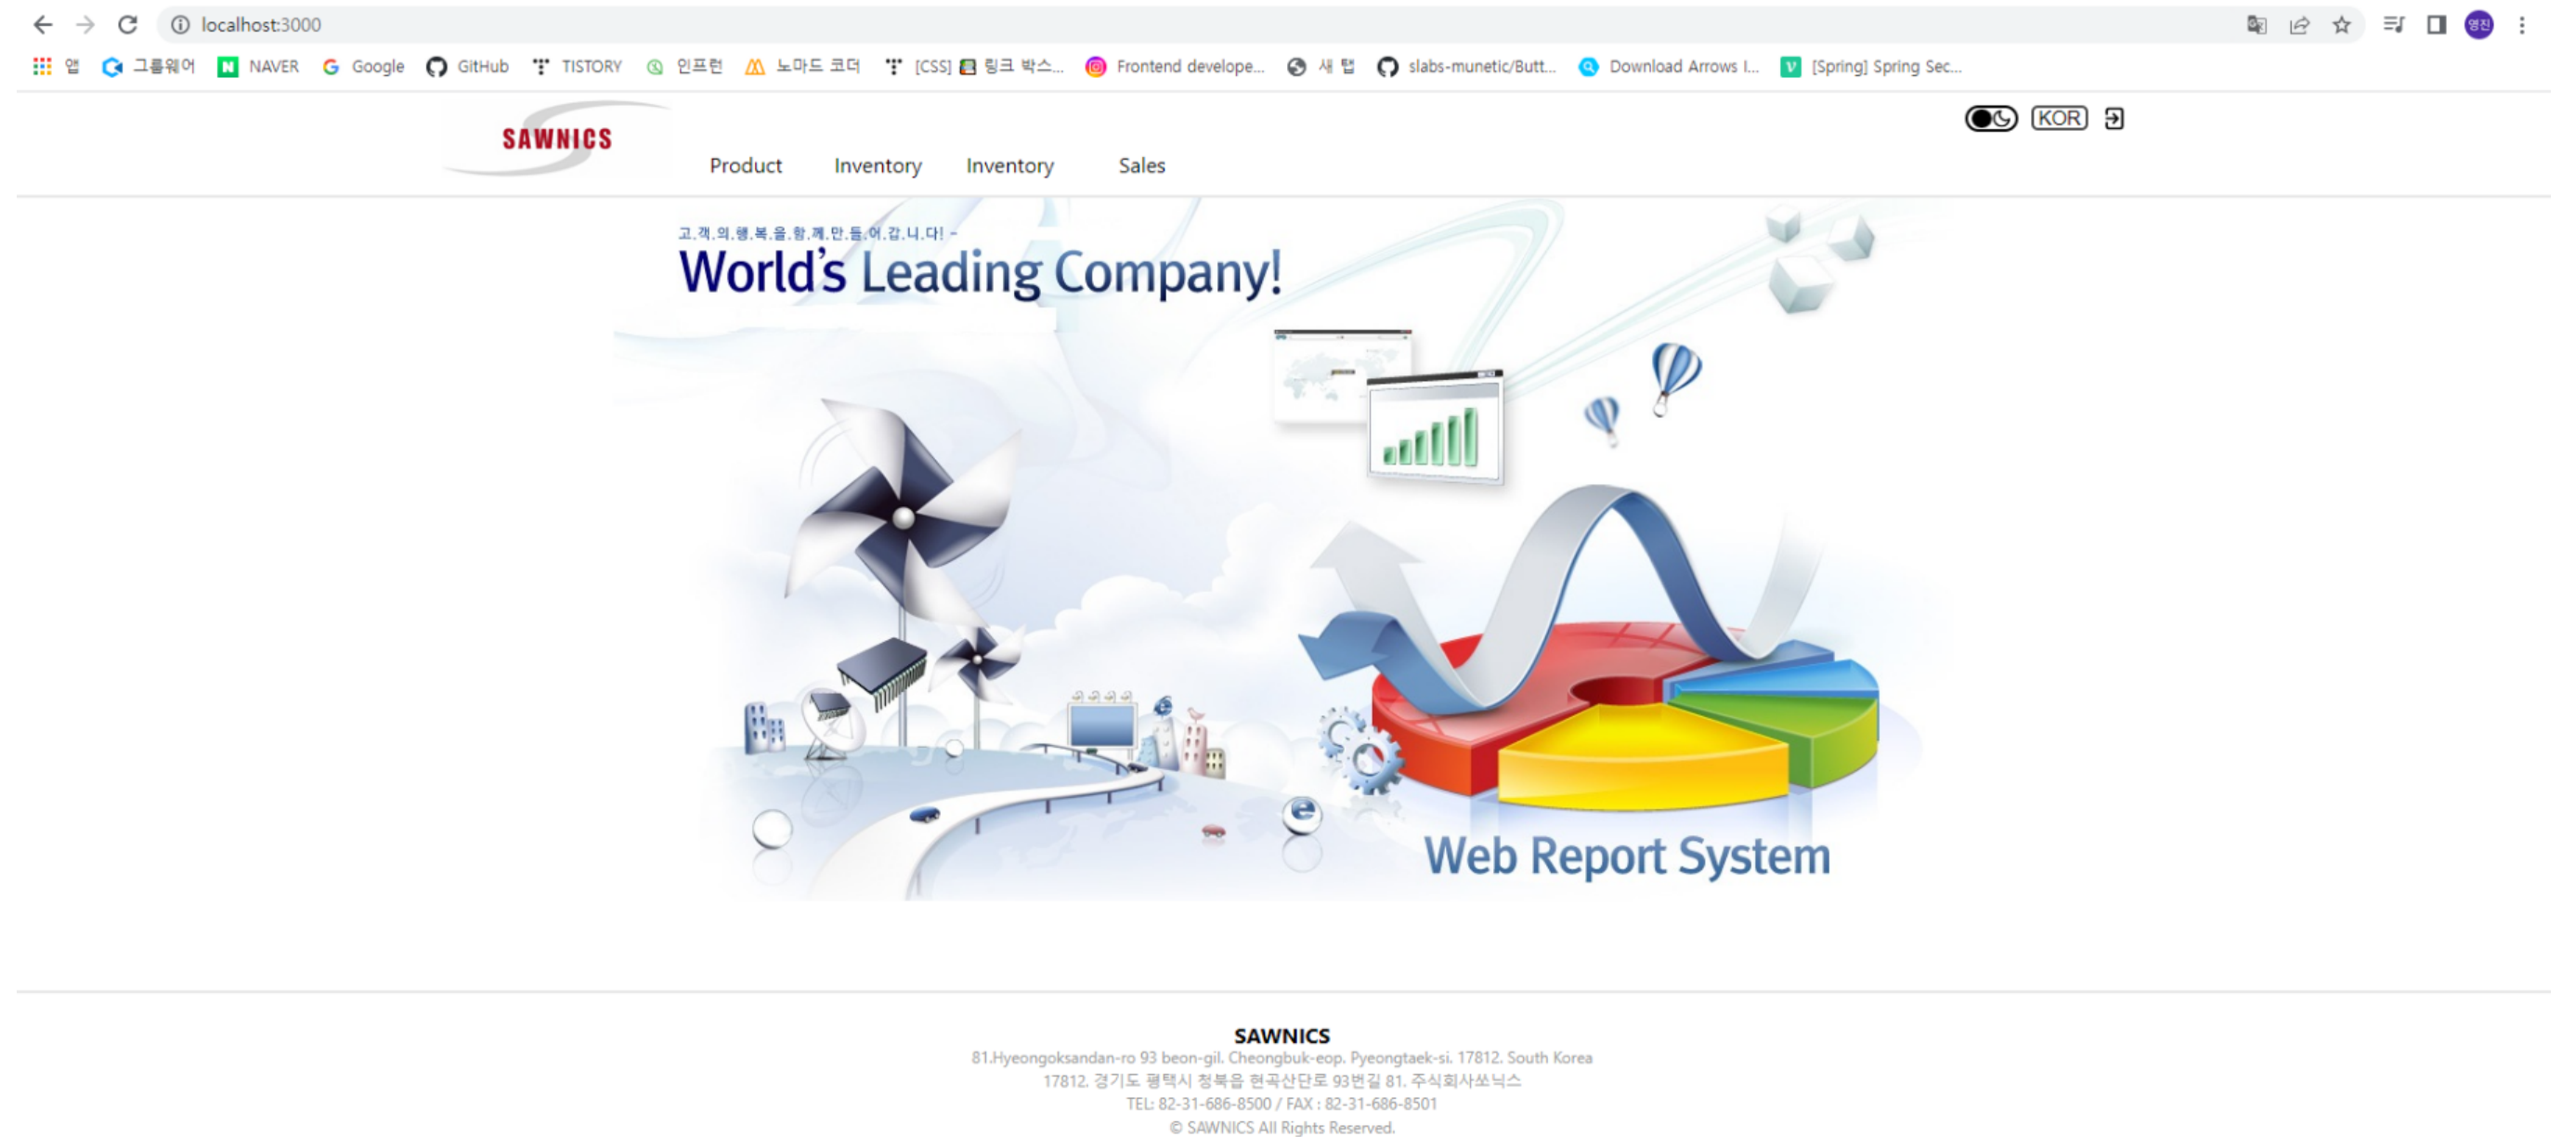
localhost:3000

앱 그룹웨어 NAVER Google GitHub TISTORY 인프런 노마드 코더 [CSS] 링크 박스... Frontend develope... 새 탭 slabs-munetic/Butt... Download Arrows I... [Spring] Spring Sec...

SAWNICS

Product Inventory Inventory Sales

KOR

고.객.의.행.복.을.함.께.만.들.어.갑.니.다! -

World's Leading Company!

Web Report System

SAWNICS

81.Hyeongoksandan-ro 93 beon-gil. Cheongbuk-eop. Pyeongtaek-si. 17812. South Korea

17812. 경기도 평택시 청북읍 현곡산단로 93번길 81. 주식회사쏘닉스

TEL: 82-31-686-8500 / FAX : 82-31-686-8501

© SAWNICS All Rights Reserved.